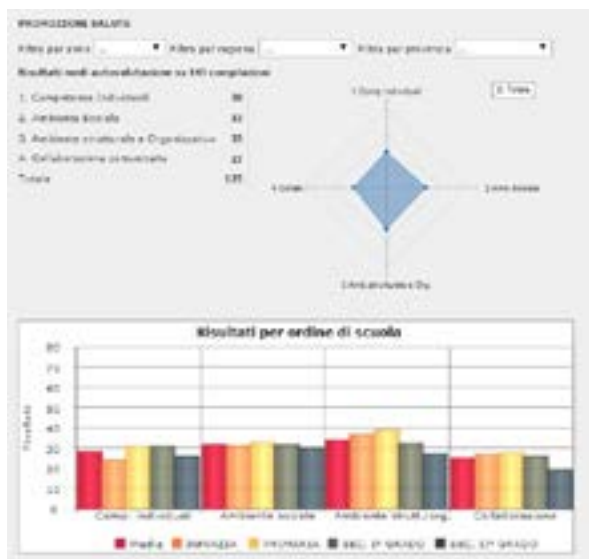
PROMOZIONE SALUTE

Filtra per anno ... ▼ Filtra per regione ... ▼ Filtra per provincia ... ▼

Risultati medi autovalutazione su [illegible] compilazioni

1. Competenze individuali 30
2. Ambiente sociale 32
3. Ambiente strutturale e Organizzativo 35
4. Collaborazione comunitaria 22
Totale 135

1.Comp.individuali
Totale
4.Collab.
2.Amb.Sociale
3.Amb.strutturale e Org.

Risultati per ordine di scuola

80
70
60
50
40
30
20
10
0

Risultato

Comp. individuali
Ambiente sociale
Ambiente strutt./org.
Collaborazione

Media INFANZIA PRIMARIA SEC. 1° GRADO SEC. 2° GRADO